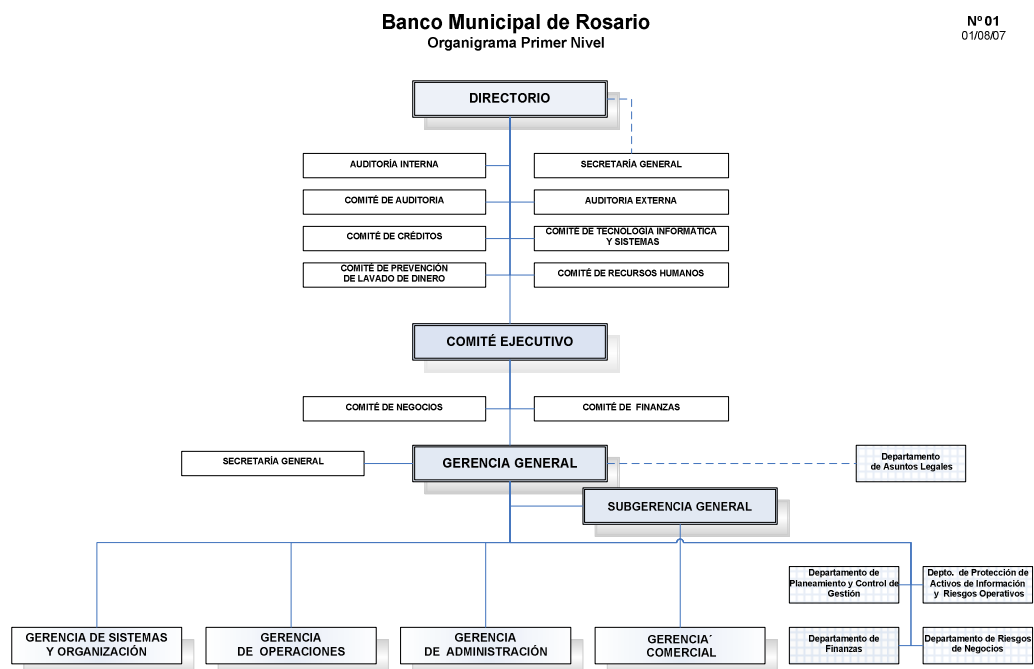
Banco Municipal de Rosario
Organigrama Primer Nivel

Nº 01
01/08/07

DIRECTORIO

AUDITORÍA INTERNA

SECRETARÍA GENERAL

COMITÉ DE AUDITORIA

AUDITORIA EXTERNA

COMITÉ DE CRÉDITOS

COMITÉ DE TECNOLOGÍA INFORMÁTICA Y SISTEMAS

COMITÉ DE PREVENCIÓN DE LAVADO DE DINERO

COMITÉ DE RECURSOS HUMANOS

COMITÉ EJECUTIVO

COMITÉ DE NEGOCIOS

COMITÉ DE FINANZAS

SECRETARÍA GENERAL

GERENCIA GENERAL

Departamento de Asuntos Legales

SUBGERENCIA GENERAL

Departamento de Planeamiento y Control de Gestión

Depto. de Protección de Activos de Información y Riesgos Operativos

GERENCIA DE SISTEMAS Y ORGANIZACIÓN

GERENCIA DE OPERACIONES

GERENCIA DE ADMINISTRACIÓN

GERENCIA´ COMERCIAL

Departamento de Finanzas

Departamento de Riesgos de Negocios